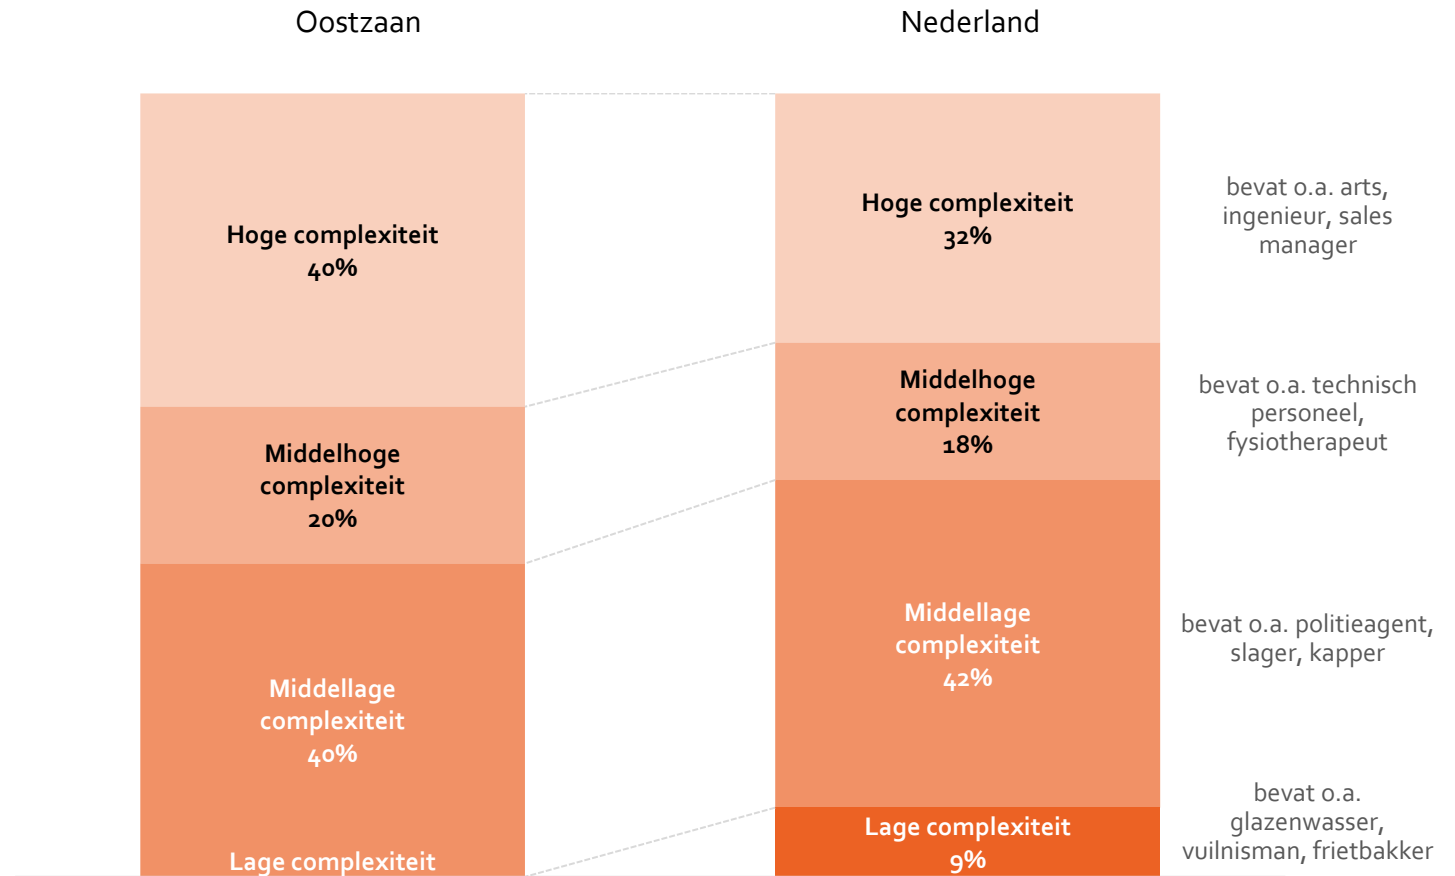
Oostzaan

Nederland

Hoge complexiteit
40%

Middelhoge complexiteit
20%

Middellage complexiteit
40%

Lage complexiteit

Hoge complexiteit
32%

Middelhoge complexiteit
18%

Middellage complexiteit
42%

Lage complexiteit
9%

bevat o.a. arts, ingenieur, sales manager

bevat o.a. technisch personeel, fysiotherapeut

bevat o.a. politieagent, slager, kapper

bevat o.a. glazenwasser, vuilnisman, frietbakker